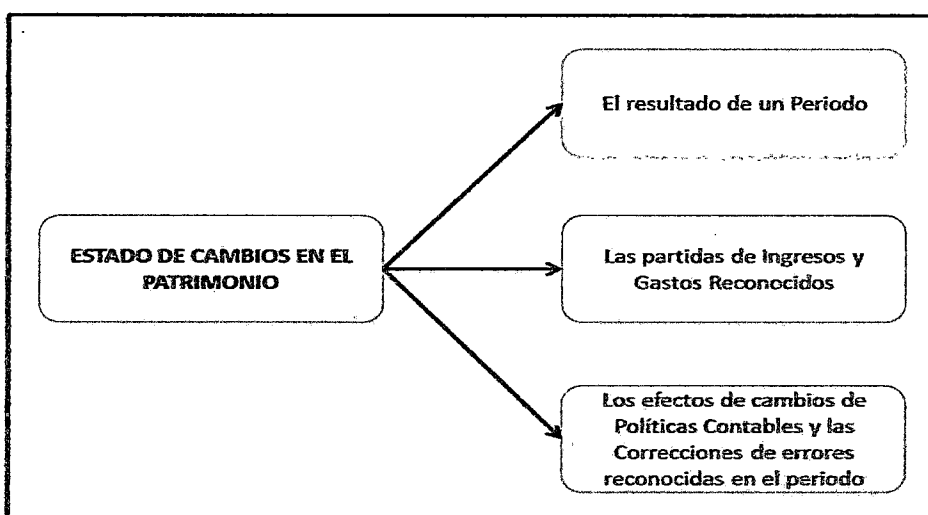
ESTADO DE CAMBIOS EN EL PATRIMONIO

El resultado de un Periodo

Las partidas de Ingresos y Gastos Reconocidos

Los efectos de cambios de Políticas Contables y las Correcciones de errores reconocidas en el periodo